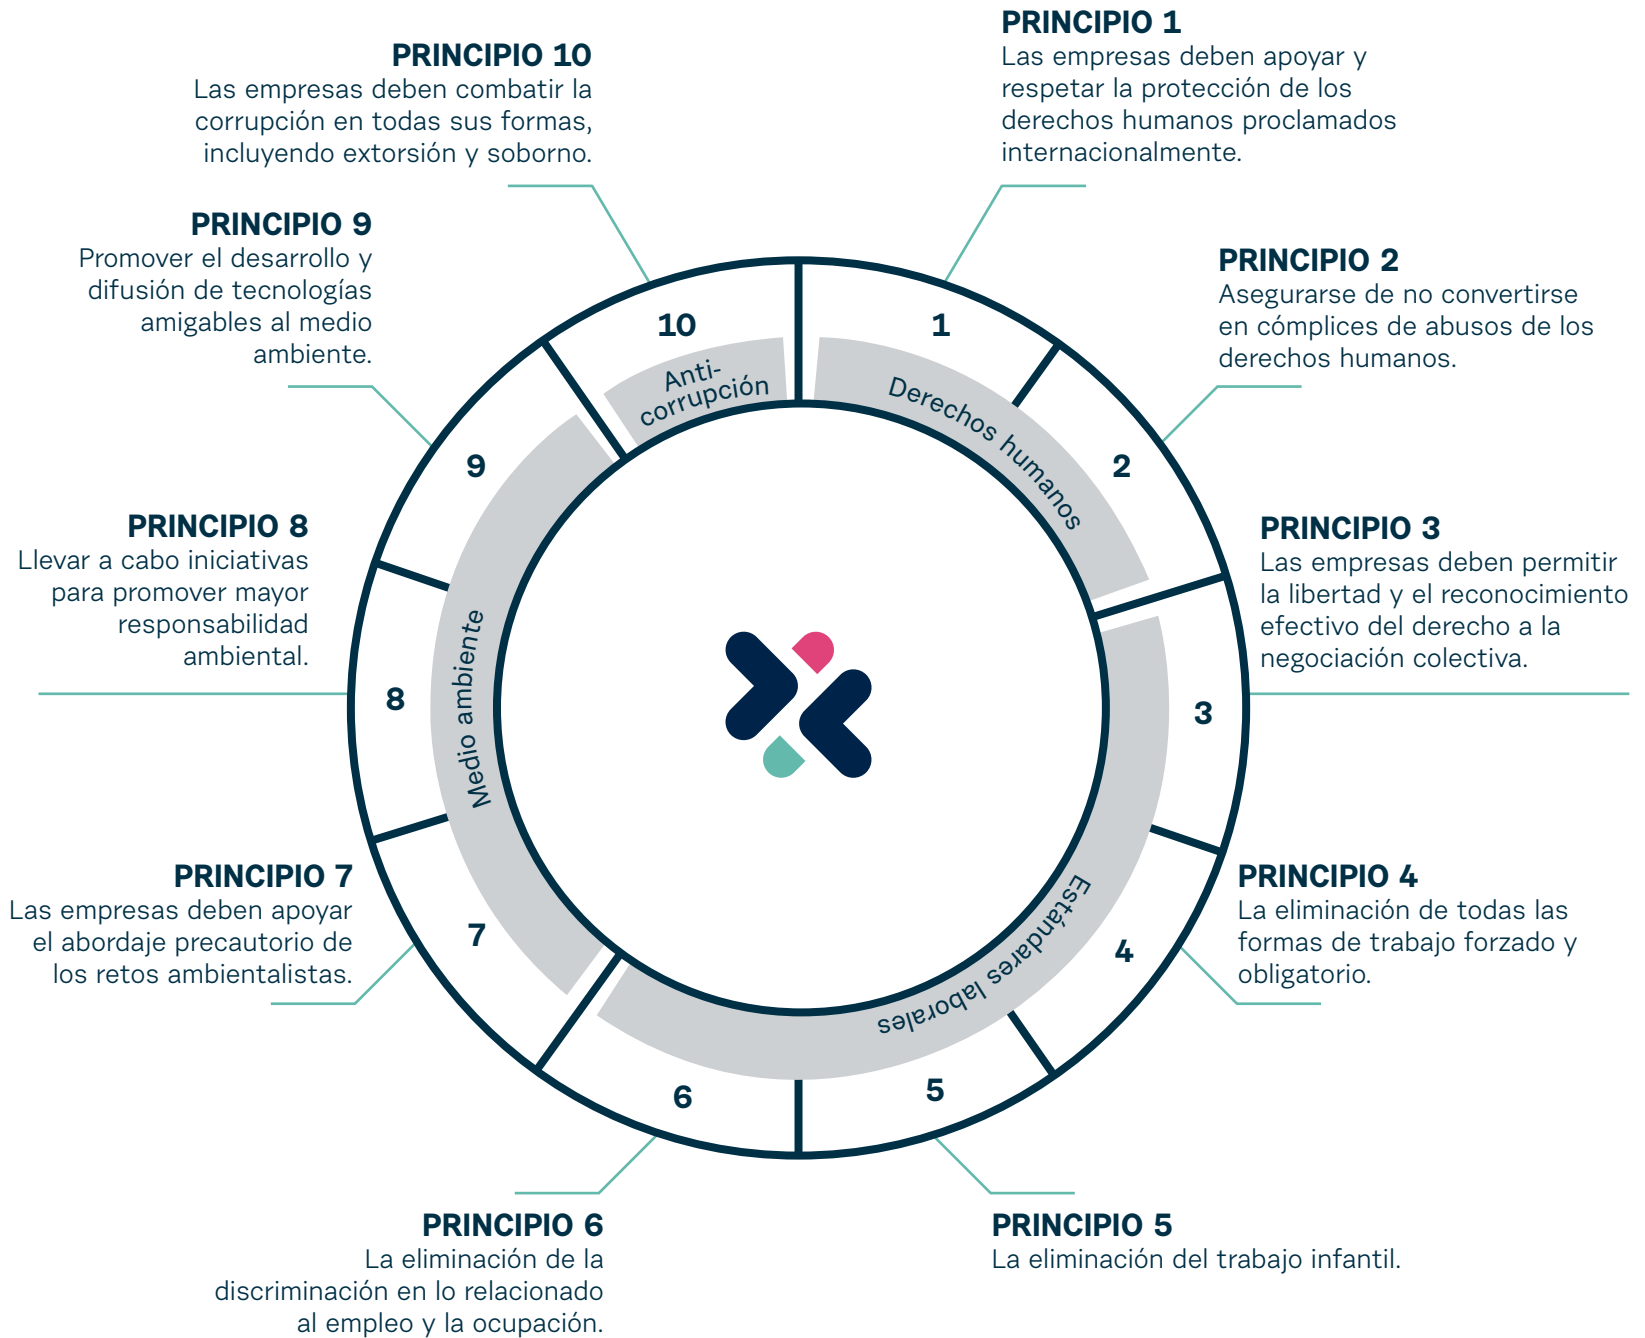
PRINCIPIO 1
Las empresas deben apoyar y respetar la protección de los derechos humanos proclamados internacionalmente.

PRINCIPIO 2
Asegurarse de no convertirse en cómplices de abusos de los derechos humanos.

PRINCIPIO 3
Las empresas deben permitir la libertad y el reconocimiento efectivo del derecho a la negociación colectiva.

PRINCIPIO 4
La eliminación de todas las formas de trabajo forzado y obligatorio.

PRINCIPIO 5
La eliminación del trabajo infantil.

PRINCIPIO 6
La eliminación de la discriminación en lo relacionado al empleo y la ocupación.

PRINCIPIO 7
Las empresas deben apoyar el abordaje precautorio de los retos ambientalistas.

PRINCIPIO 8
Llevar a cabo iniciativas para promover mayor responsabilidad ambiental.

PRINCIPIO 9
Promover el desarrollo y difusión de tecnologías amigables al medio ambiente.

PRINCIPIO 10
Las empresas deben combatir la corrupción en todas sus formas, incluyendo extorsión y soborno.

10
Anti-
corrupción
1
Derechos humanos
2
3
Estándares laborales
4
5
6
7
Medio ambiente
8
9